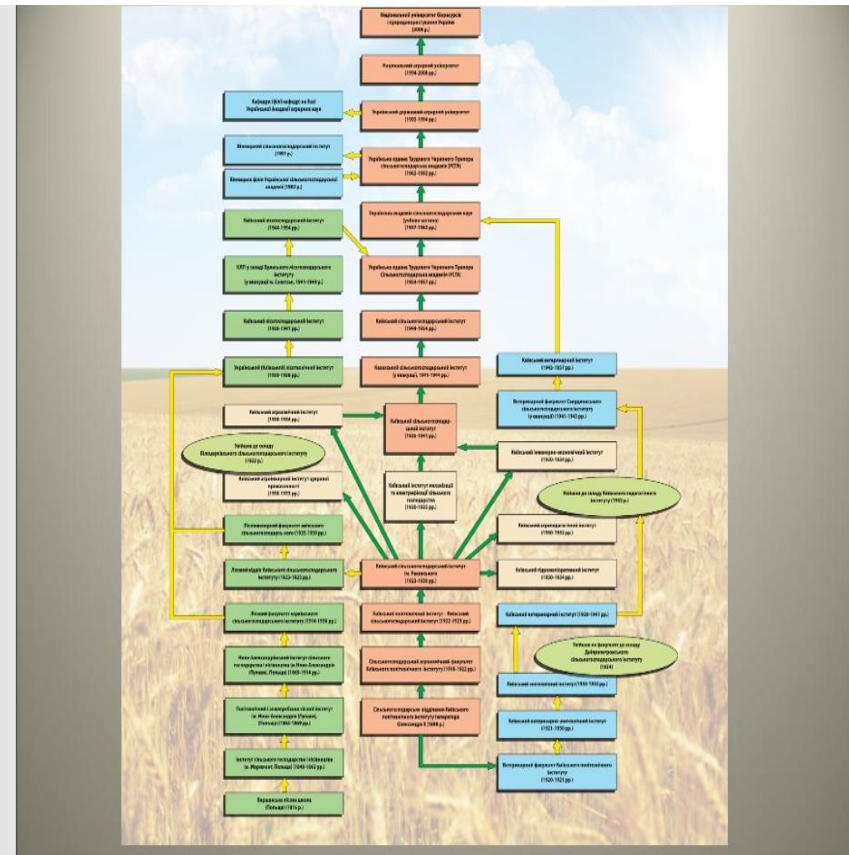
Національний університет біоресурсів і природокористування України (2008 р.)

Національний аграрний університет (1994–2008 рр.)

Кафедри (філії кафедр) на базі Української академії аграрних наук

Український державний аграрний університет (1992–1994 рр.)

Мелітопольський сільськогосподарський інститут (1993 р.)

Українська ордена Трудового Червоного Прапора сільськогосподарська академія (УСГА) (1962–1992 рр.)

Вінницька філія Української сільськогосподарської академії (1982 р.)

Українська академія сільськогосподарських наук (учбова частина) (1957–1962 рр.)

Київський лісогосподарський інститут (1944–1954 рр.)

Українська ордена Трудового Червоного Прапора сільськогосподарська академія (УСГА) (1954–1957 рр.)

КЛГІ у складі Брянського лісогосподарського інституту (у евакуації м. Свердловськ, 1941–1944 рр.)

Київський сільськогосподарський інститут (1944–1954 рр.)

Київський лісогосподарський інститут (1930–1941 рр.)

Казахський сільськогосподарський інститут (у евакуації, 1941–1944 рр.)

Київський ветеринарний інститут (1942–1957 рр.)

Український (Київський) лісотехнічний інститут (1930–1930 рр.)

Ветеринарний факультет Свердловського сільськогосподарського інституту (у евакуації) (1941–1942 рр.)

Київський агрохімічний інститут (1930–1934 рр.)

Київський сільськогосподарський інститут (1934–1941 рр.)

Увійшов до складу Білоцерківського сільськогосподарського інституту (1932 р.)

Київський інженерно-економічний інститут (1930–1934 рр.)

Київський агрокультурний інститут цукрової промисловості (1930–1933 рр.)

Київський інститут механізації та електрифікації сільського господарства (1930–1933 рр.)

Увійшов до складу Київського педагогічного інституту (1933 р.)

Лісотехнічний факультет київського сільськогосподарського інституту (1925–1930 рр.)

Київський агропедагогічний інститут (1930–1933 рр.)

Лісовий відділ Київського сільськогосподарського інституту (1923–1925 рр.)

Київський сільськогосподарський інститут ім. Рикова (1923–1930 рр.)

Київський гідромеліоративний інститут (1930–1934 рр.)

Лісовий факультет київського сільськогосподарського інституту (1914–1930 рр.)

Київський політехнічний інститут – Київський сільськогосподарський інститут (1922–1923 рр.)

Київський ветеринарний інститут (1930–1941 рр.)

Ново-Александрійський інститут сільського господарства і лісівництва (м. Ново-Александрія (Пулави), Польща) (1869–1914 рр.)

Сільськогосподарський агрономічний факультет Київського політехнічного інституту (1918–1922 рр.)

Увійшов як факультет до складу Дніпропетровського сільськогосподарського інституту (1934)

Київський зоотехнічний інститут (1930–1934 рр.)

Політехнічний і землеробський інститут (м. Ново-Александрія (Пулави), Польща) (1862–1869 рр.)

Сільськогосподарське відділення Київського політехнічного інституту імператора Олександра II (1898 р.)

Київський ветеринарно-зоотехнічний інститут (1921–1930 рр.)

Інститут сільського господарства і лісівництва (м. Маримонт, Польща) (1840–1862 рр.)

Ветеринарний факультет Київського політехнічного інституту (1920–1921 рр.)

Землеробська школа (Польща) (1816 р.)